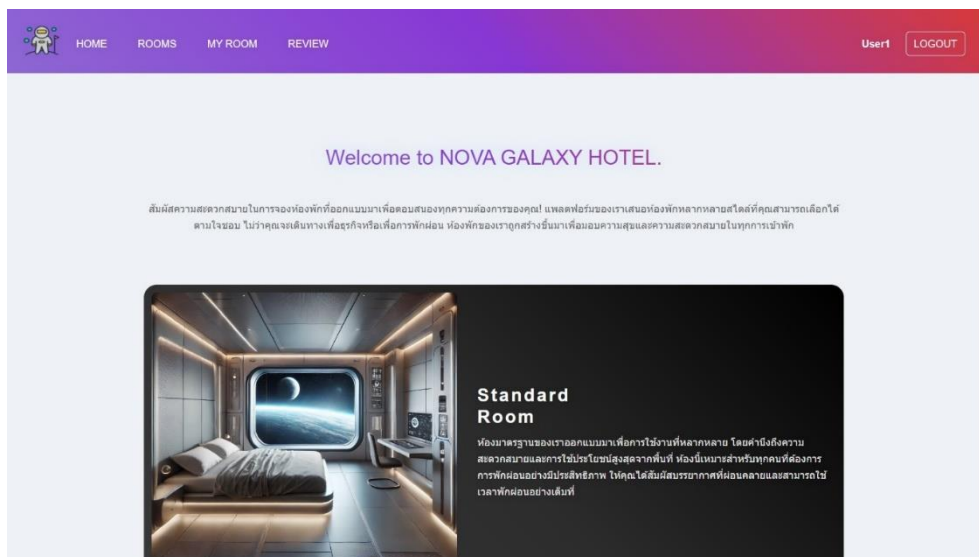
HOME ROOMS MY ROOM REVIEW

User1 LOGOUT

Welcome to NOVA GALAXY HOTEL.

สัมผัสความสะดวกสบายในการจองห้องพักที่ออกแบบมาเพื่อตอบสนองทุกความต้องการของคุณ! แพลตฟอร์มของเราเสนอห้องพักหลากหลายสไตล์ที่คุณสามารถเลือกได้ตามใจชอบ ไม่ว่าคุณจะเดินทางเพื่อธุรกิจหรือเพื่อการพักผ่อน ห้องพักของเราถูกสร้างขึ้นมาเพื่อมอบความสุขและความสะดวกสบายในทุกการเข้าพัก

Standard Room

ห้องมาตรฐานของเราออกแบบมาเพื่อการใช้งานที่หลากหลาย โดยคำนึงถึงความสะดวกสบายและการใช้ประโยชน์สูงสุดจากพื้นที่ ห้องนี้เหมาะสำหรับทุกคนที่ต้องการการพักผ่อนอย่างมีประสิทธิภาพ ให้คุณได้สัมผัสบรรยากาศที่ผ่อนคลายและสามารถใช้เวลาพักผ่อนอย่างเต็มที่